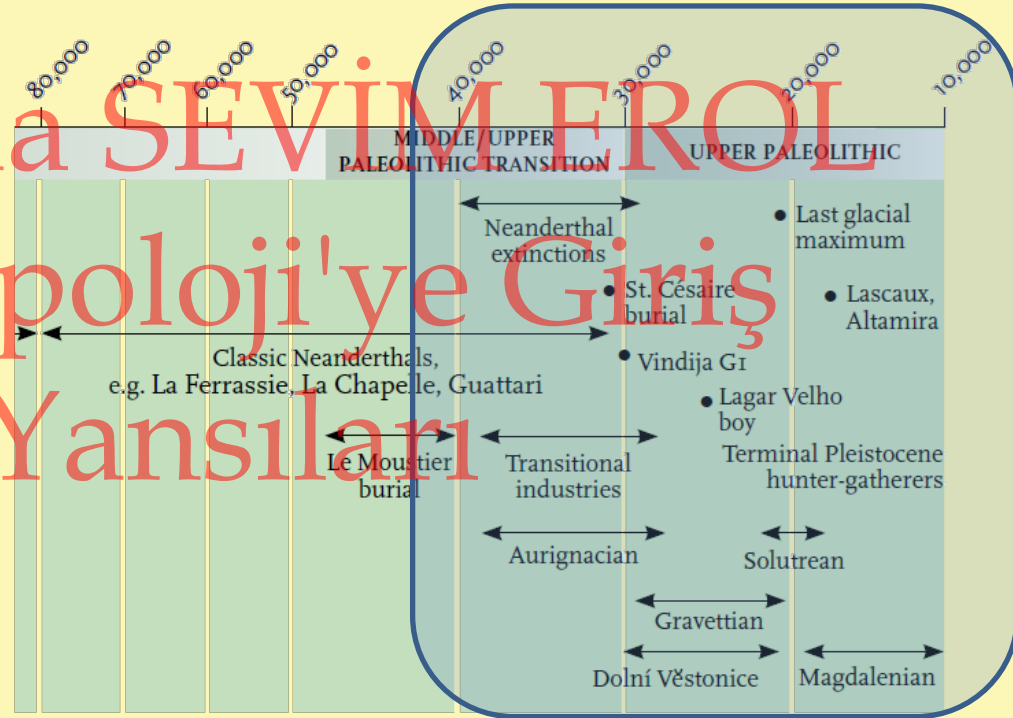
80,000
70,000
60,000
50,000
40,000
30,000
20,000
10,000

MIDDLE/UPPER PALEOLITHIC TRANSITION

UPPER PALEOLITHIC

a SEVİM EROL

poloji'ye Giriş

Yansıları

Neanderthal extinctions

Last glacial maximum

St. Césaire burial

Lascaux, Altamira

Classic Neanderthals, e.g. La Ferrassie, La Chapelle, Guattari

Vindija G1

Lagar Velho boy

Le Moustier burial

Transitional industries

Terminal Pleistocene hunter-gatherers

Aurignacian

Solutrean

Gravettian

Dolní Věstonice

Magdalenian